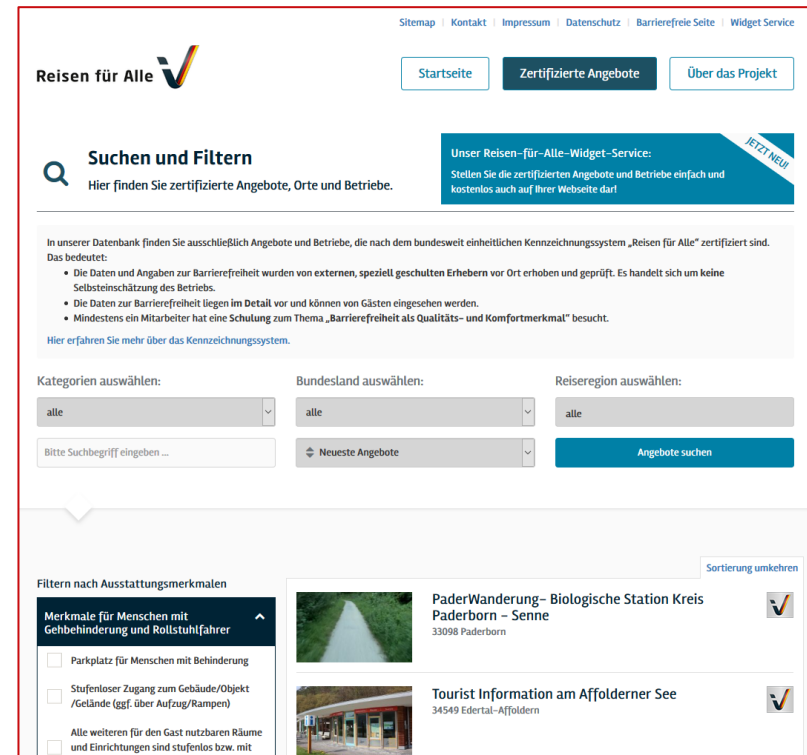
Sitemap | Kontakt | Impressum | Datenschutz | Barrierefreie Seite | Widget Service

Reisen für Alle

Startseite

Zertifizierte Angebote

Über das Projekt

Suchen und Filtern

Hier finden Sie zertifizierte Angebote, Orte und Betriebe.

Unser Reisen-für-Alle-Widget-Service:

Stellen Sie die zertifizierten Angebote und Betriebe einfach und kostenlos auch auf Ihrer Webseite dar!

JETZT NEU!

In unserer Datenbank finden Sie ausschließlich Angebote und Betriebe, die nach dem bundesweit einheitlichen Kennzeichnungssystem „Reisen für Alle" zertifiziert sind. Das bedeutet:

- Die Daten und Angaben zur Barrierefreiheit wurden von externen, speziell geschulten Erhebern vor Ort erhoben und geprüft. Es handelt sich um keine Selbsteinschätzung des Betriebs.
- Die Daten zur Barrierefreiheit liegen im Detail vor und können von Gästen eingesehen werden.
- Mindestens ein Mitarbeiter hat eine Schulung zum Thema „Barrierefreiheit als Qualitäts- und Komfortmerkmal" besucht.

Hier erfahren Sie mehr über das Kennzeichnungssystem.

Kategorien auswählen:

alle

Bundesland auswählen:

alle

Reiseregion auswählen:

alle

Bitte Suchbegriff eingeben ...

Neueste Angebote

Angebote suchen

Sortierung umkehren

Filtern nach Ausstattungsmerkmalen

Merkmale für Menschen mit Gehbehinderung und Rollstuhlfahrer

Parkplatz für Menschen mit Behinderung

Stufenloser Zugang zum Gebäude/Objekt /Gelände (ggf. über Aufzug/Rampen)

Alle weiteren für den Gast nutzbaren Räume und Einrichtungen sind stufenlos bzw. mit

PaderWanderung- Biologische Station Kreis Paderborn - Senne

33098 Paderborn

Tourist Information am Affolderner See

34549 Edertal-Affoldern